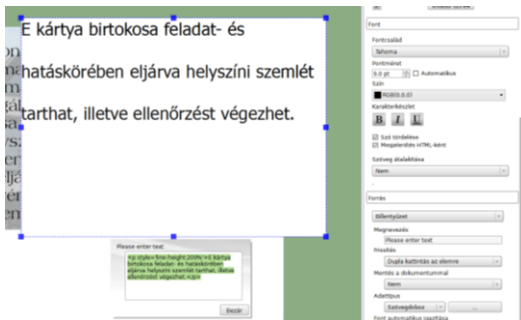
E kártya birtokosa feladat- és hatáskörében eljárva helyszíni szemlét tarthat, illetve ellenőrzést végezhet.

Please enter text

<p style=line-height:200%>E kártya birtokosa feladat- és hatáskörében eljárva helyszíni szemlét tarthat, illetve ellenőrzést végezhet.</p>

Bezár

Font

Fontcsalád
Tahoma
Pontméret
9.0 pt
Automatikus
Szín
RGB(0,0,0)
Karakterkészlet
B I U
Szó tördelése
Megjelenítés HTML-ként
Szöveg átalakítása
Nem

Forrás

Billentyűzet
Megnevezés
Please enter text
Frissítés
Dupla kattintás az elemre
Mentés a dokumentummal
Nem
Adattípus
Szövegdoboz
Font automatikus igazítása